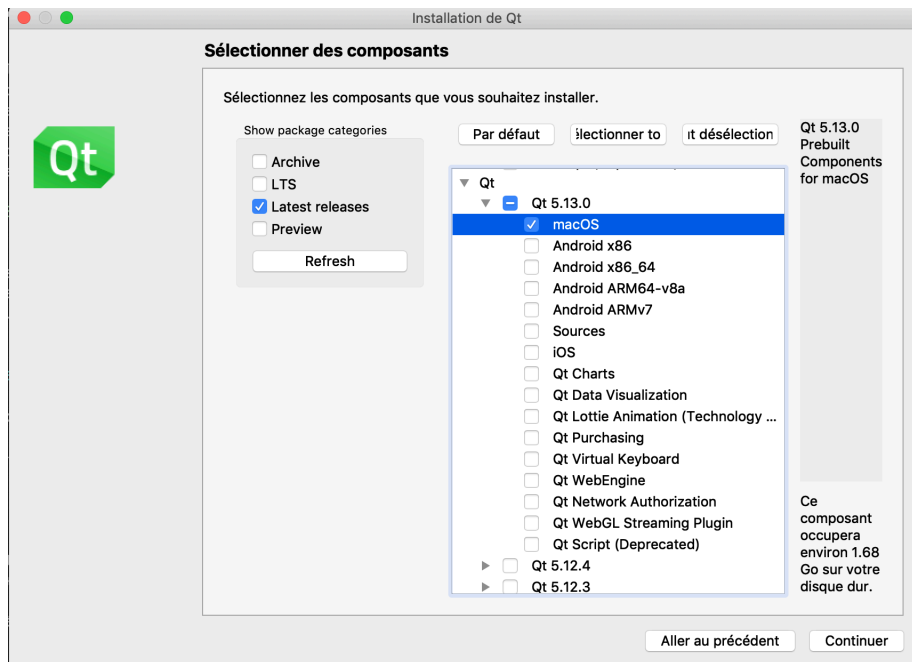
Installation de Qt

Qt

Sélectionner des composants

Sélectionnez les composants que vous souhaitez installer.

Show package categories

Archive
LTS
Latest releases
Preview

Refresh

Par défaut
électionner to
ıt désélection

Qt
Qt 5.13.0
macOS
Android x86
Android x86_64
Android ARM64-v8a
Android ARMv7
Sources
iOS
Qt Charts
Qt Data Visualization
Qt Lottie Animation (Technology ...
Qt Purchasing
Qt Virtual Keyboard
Qt WebEngine
Qt Network Authorization
Qt WebGL Streaming Plugin
Qt Script (Deprecated)
Qt 5.12.4
Qt 5.12.3

Qt 5.13.0 Prebuilt Components for macOS

Ce composant occupera environ 1.68 Go sur votre disque dur.

Aller au précédent
Continuer